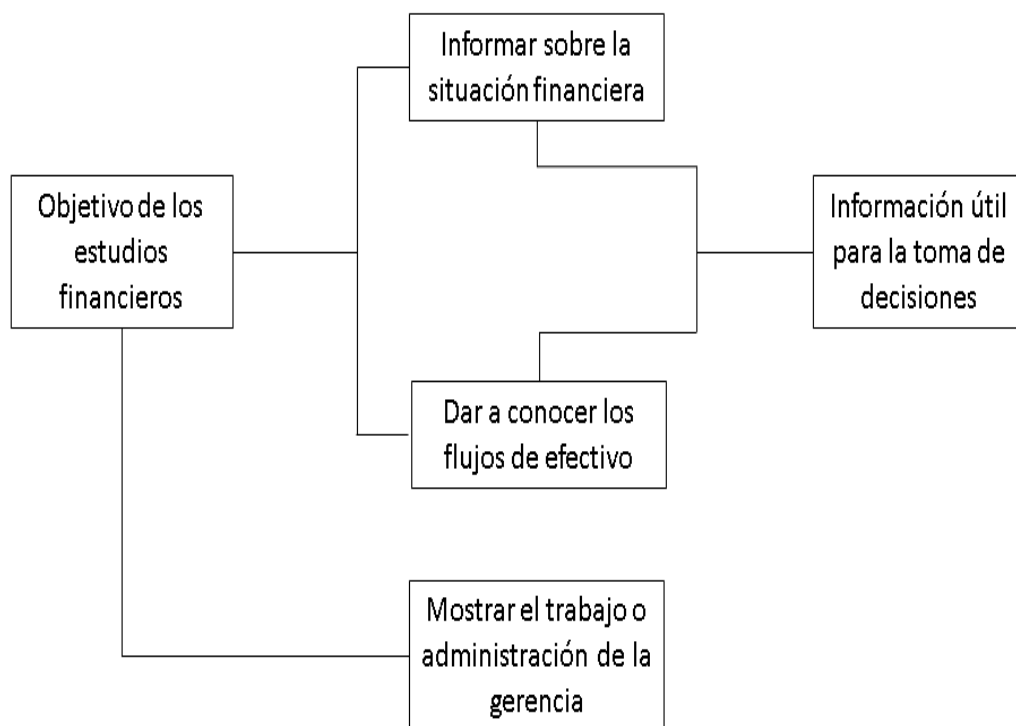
Objetivo de los estudios financieros

Informar sobre la situación financiera

Dar a conocer los flujos de efectivo

Información útil para la toma de decisiones

Mostrar el trabajo o administración de la gerencia